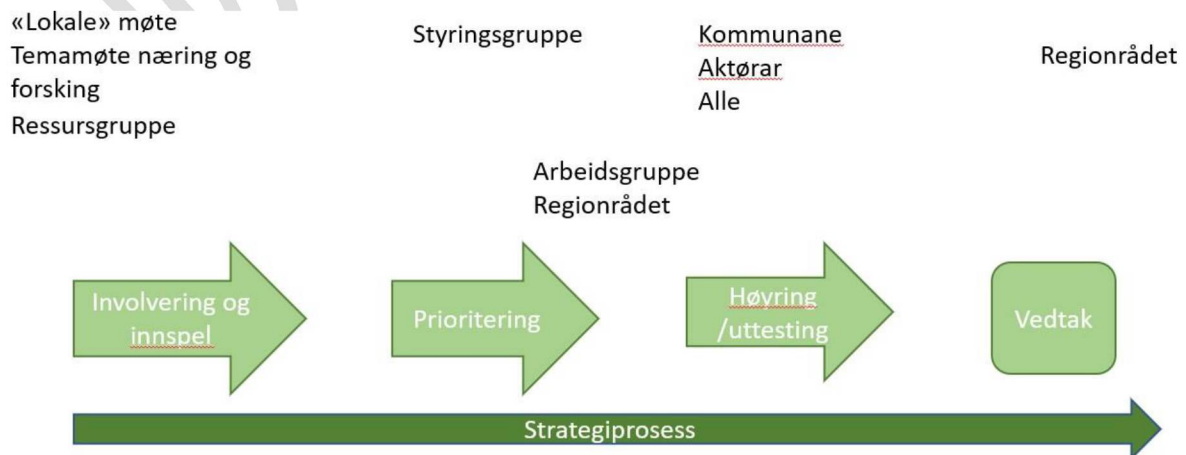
«Lokale» møte
Temamøte næring og forsking
Ressursgruppe

Styringsgruppe

Kommunane
Aktørar
Alle

Regionrådet

Arbeidsgruppe
Regionrådet

Involvering og innspel

Prioritering

Høyring /uttesting

Vedtak

Strategiprosess